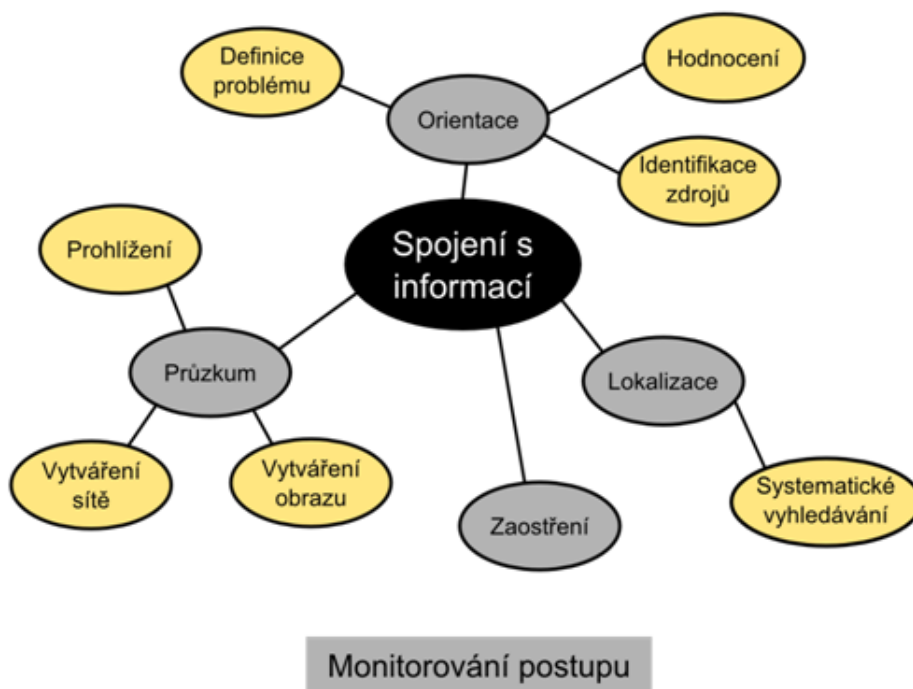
Definice problému

Hodnocení

Orientace

Identifikace zdrojů

Prohlížení

Spojení s informací

Průzkum

Lokalizace

Vytváření sítě

Vytváření obrazu

Zaostření

Systematické vyhledávání

Monitorování postupu